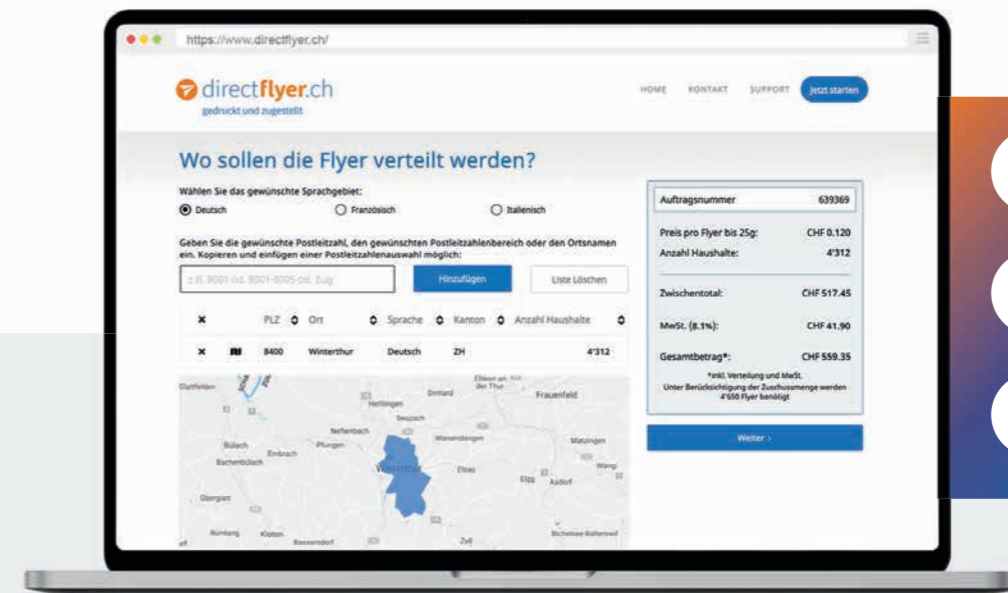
https://www.directflyer.ch/

directflyer.ch
gedruckt und zugestellt

HOME KONTAKT SUPPORT Jetzt starten

Wo sollen die Flyer verteilt werden?

Wählen Sie das gewünschte Sprachgebiet:

Deutsch Französisch Italienisch

Geben Sie die gewünschte Postleitzahl, den gewünschten Postleitzahlenbereich oder den Ortsnamen ein. Kopieren und einfügen einer Postleitzahlenauswahl möglich:

z.B. 9001 od. 9001-9005 od. Zug

Hinzufügen

Liste Löschen

| ✕ | | PLZ | Ort | Sprache | Kanton | Anzahl Haushalte |
|---|---|---|---|---|---|---|
| ✕ | | 8400 | Winterthur | Deutsch | ZH | 4'312 |

Glattfelden Dinhard Ellikon an der Thur Frauenfeld Hettlingen Seuzach Neftenbach Wiesendangen Pfungen Matzingen Bülach Embrach Winterthur Elsau Wängi Bachenbülach Elgg Aadorf Oberglatt Nürnberg Kloten Bassersdorf Zell Bichelsee-Balterswil

| Auftragsnummer | 639369 |
|---|---|
| Preis pro Flyer bis 25g: | CHF 0.120 |
| Anzahl Haushalte: | 4'312 |
| Zwischentotal: | CHF 517.45 |
| MwSt. (8.1%): | CHF 41.90 |
| Gesamtbetrag*: | CHF 559.35 |

*inkl. Verteilung und MwSt.
Unter Berücksichtigung der Zuschussmenge werden 4'650 Flyer benötigt

Weiter ›